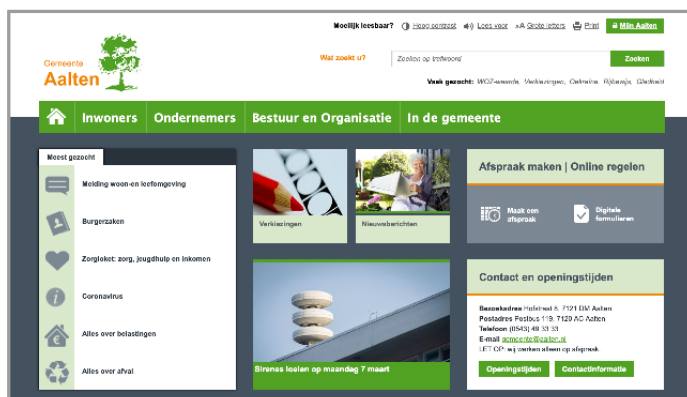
Moeilijk leesbaar? Hoog contrast Lees voor Grote letters Print Mijn Aalten

Gemeente Aalten

Wat zoekt u? Zoeken op trefwoord Zoeken

Vaak gezocht: WOZ-waarde, Verkiezingen, Ophalen, Rijbewijs, Gladheid

Inwoners Ondernemers Bestuur en Organisatie In de gemeente

Meest gezocht

Melding woon-en leefomgeving

Burgerzaken

Zorgloket: zorg, jeugdhulp en inkomen

Coronavirus

Alles over belastingen

Alles over afval

Verkiezingen

Nieuwsberichten

Sirenes loeien op maandag 7 maart

Afspraak maken | Online regelen

Maak een afspraak

Digitale formulieren

Contact en openingstijden

Bezoekadres Hofstraat 6, 7121 DM Aalten
Postadres Postbus 119, 7120 AC Aalten
Telefoon (0543) 49 33 33
E-mail gemeente@aalten.nl
LET OP: wij werken alleen op afspraak.

Openingstijden Contactinformatie